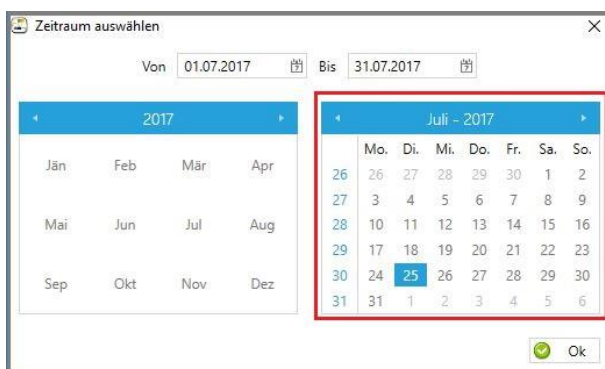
Zeitraum auswählen

×

Von 01.07.2017 Bis 31.07.2017

◂ 2017 ▸

| | | | |
|---|---|---|---|
| Jän | Feb | Mär | Apr |
| Mai | Jun | Jul | Aug |
| Sep | Okt | Nov | Dez |

◂ Juli - 2017 ▸

| | Mo. | Di. | Mi. | Do. | Fr. | Sa. | So. |
|---|---|---|---|---|---|---|---|
| 26 | 26 | 27 | 28 | 29 | 30 | 1 | 2 |
| 27 | 3 | 4 | 5 | 6 | 7 | 8 | 9 |
| 28 | 10 | 11 | 12 | 13 | 14 | 15 | 16 |
| 29 | 17 | 18 | 19 | 20 | 21 | 22 | 23 |
| 30 | 24 | 25 | 26 | 27 | 28 | 29 | 30 |
| 31 | 31 | 1 | 2 | 3 | 4 | 5 | 6 |

Ok